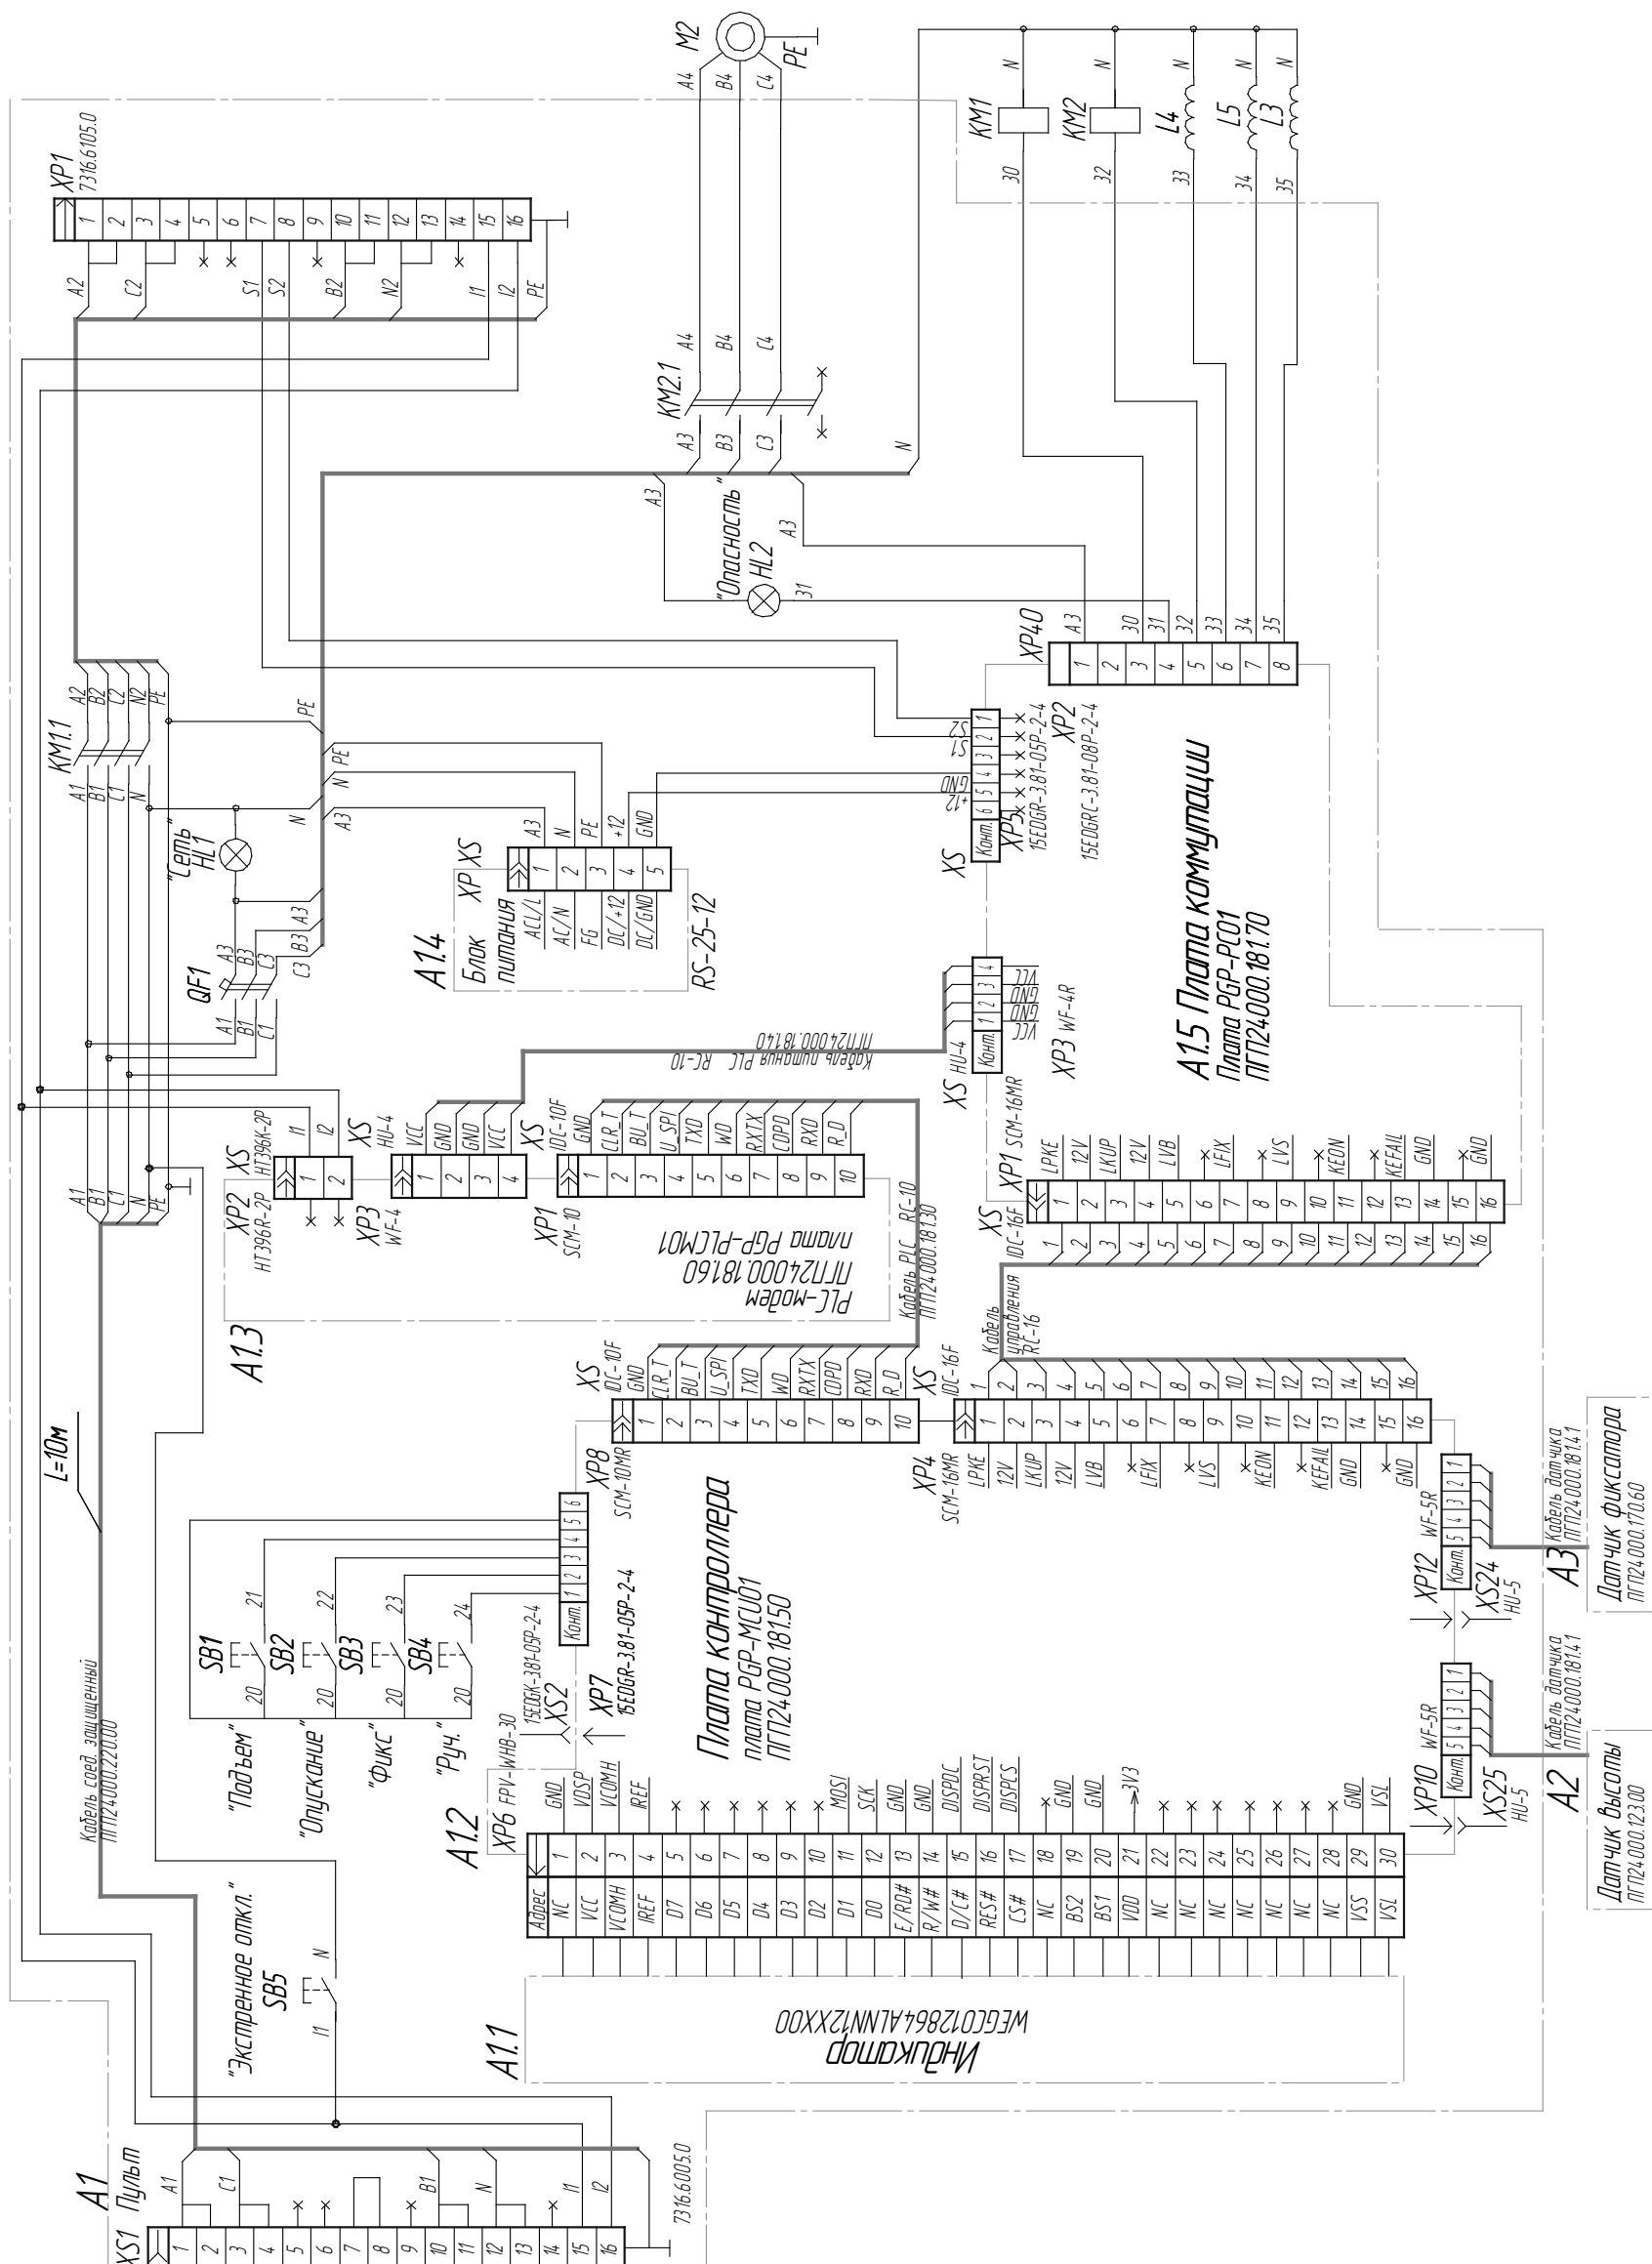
XP1 7316.6105.0
1 2 3 4 5 6 7 8 9 10 11 12 13 14 15 16
A2 C2 S1 S2 B2 N2 I1 I2 PE

M2 PE
A4 B4 C4
KM2.1
A4 B4 C4
A3 B3 C3
N

KM1 KM2 L4 L5 L3
N N N N N
30 32 33 34 35

A3
"Опасность" HL2
A3
31

XP40
A3 30 31 32 33 34 35
1 2 3 4 5 6 7 8

KM1.1
A2 B2 C2 N2 PE
A1 B1 C1 N
PE
N PE
N
A3
"Сеть" HL1
QF1 A3 B3 C3
A1 B1 C1
C3 B3 A3

A1.4 Блок питания
XP XS
ACL/L 1 A3
AC/N 2 N
FG 3 PE
DC/+12 4 +12
DC/GND 5 GND
RS-25-12

XS
Конт. 6 5 4 3 2 1
+12 GND S1 S2
XP5 15EDGR-3.81-05P-2-4
XP2 15EDGRC-3.81-08P-2-4

A1.5 Плата коммутации
Плата PGP-PC01
ПГП24000.181.70

XS HU-4
Конт. 1 2 3 4
VCC GND GND VCC
XP3 WF-4R
Кабель питания PLC RC-10
ПГП24000.181.40

A1.3
XS HT396K-2P
I1 I2
1 2
XP2 HT396R-2P
XS HU-4
VCC GND GND VCC
1 2 3 4
XP3 WF-4
XS IDC-10F
GND CLR_T BU_T U_SPI TXD WD RXTX COPD RXD R_D
1 2 3 4 5 6 7 8 9 10
XP1 SCM-10
плата PGP-PLCM01
ПГП24000.181.60
PLC-модем
Кабель PLC RC-10
ПГП24000.181.30

XS IDC-16F
XP1 SCM-16MR
LPKE 12V LKUP 12V LVB LFIX LVS KEON KEFAIL GND GND
1 2 3 4 5 6 7 8 9 10 11 12 13 14 15 16
1 2 3 4 5 6 7 8 9 10 11 12 13 14 15 16
Кабель управления RC-16

L=10м

XS IDC-10F
GND CLR_T BU_T U_SPI TXD WD RXTX COPD RXD R_D
1 2 3 4 5 6 7 8 9 10
XP8 SCM-10MR
XS IDC-16F
1 2 3 4 5 6 7 8 9 10 11 12 13 14 15 16
XP4 SCM-16MR
LPKE 12V LKUP 12V LVB LFIX LVS KEON KEFAIL GND GND

Конт. 1 2 3 4 5 6
XP7 15EDGR-3.81-05P-2-4
XS2 15EDGK-3.81-05P-2-4
SB1 SB2 SB3 SB4
21 22 23 24
20 20 20 20
"Подъем" "Опускание" "Фикс" "Руч."

Плата контроллера
плата PGP-MCU01
ПГП24000.181.50

XP12 WF-5R
Конт. 5 4 3 2 1
XS24 HU-5
Кабель датчика ПГП24000.181.41
A3 Датчик фиксатора
ПГП24000.170.60

XP10 WF-5R
Конт. 5 4 3 2 1
XS25 HU-5
Кабель датчика ПГП24000.181.41
A2 Датчик высоты
ПГП24000.123.00

A1.2
XP6 FPV-WHB-30
GND VDSP VCOMH IREF MOSI SCK GND DISPDC DISPRST DISPCS GND GND 3V3 GND VSL
1 2 3 4 5 6 7 8 9 10 11 12 13 14 15 16 17 18 19 20 21 22 23 24 25 26 27 28 29 30
Адрес NC VCC VCOMH IREF D7 D6 D5 D4 D3 D2 D1 D0 E/RD# R/W# D/C# RES# CS# NC BS2 BS1 VDD NC NC NC NC NC NC NC VSS VSL

A1.1
Индикатор
WEG012864ALNN12XX00

Кабель соед. защищенный
ПГП24000.220.00

"Экстренное откл."
SB5
N
I1

A1 Пульт
XS1
A1 C1 B1 N I1 I2
1 2 3 4 5 6 7 8 9 10 11 12 13 14 15 16
7316.6005.0